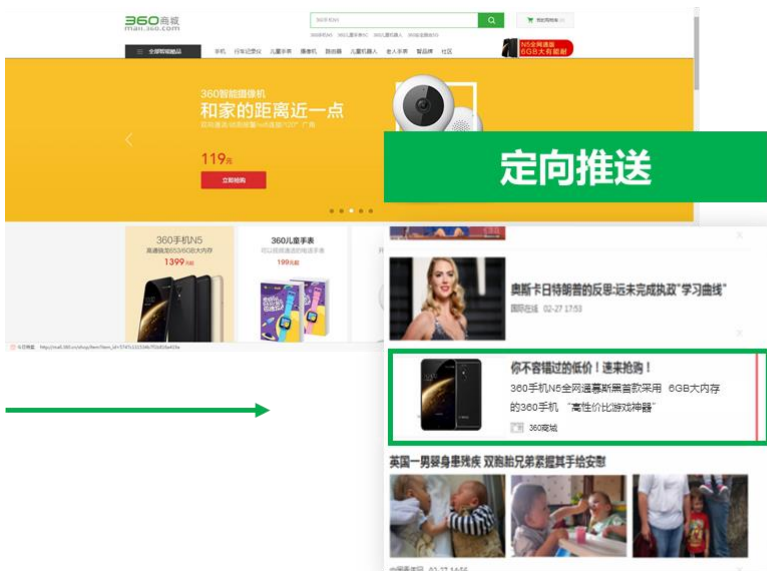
360商城
mall.360.com

360手机N5

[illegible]

全部商品分类
手机
行车记录仪
儿童手表
摄像机
路由器
儿童机器人
老人手表
智品库
社区

N5全网通版
6GB大内存

360智能摄像机
和家的距离近一点
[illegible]

119元
立即抢购

360手机N5
1399元

360儿童手表
199元

定向推送

奥斯卡日特朗普的反思:远未完成执政"学习曲线"
国际在线 02-27 17:53

你不容错过的低价！速来抢购！
360手机N5全网通慕新黑首款采用 6GB大内存的360手机 "高性价比游戏神器"
360商城

英国一男婴身患残疾 双胞胎兄弟紧握其手给安慰